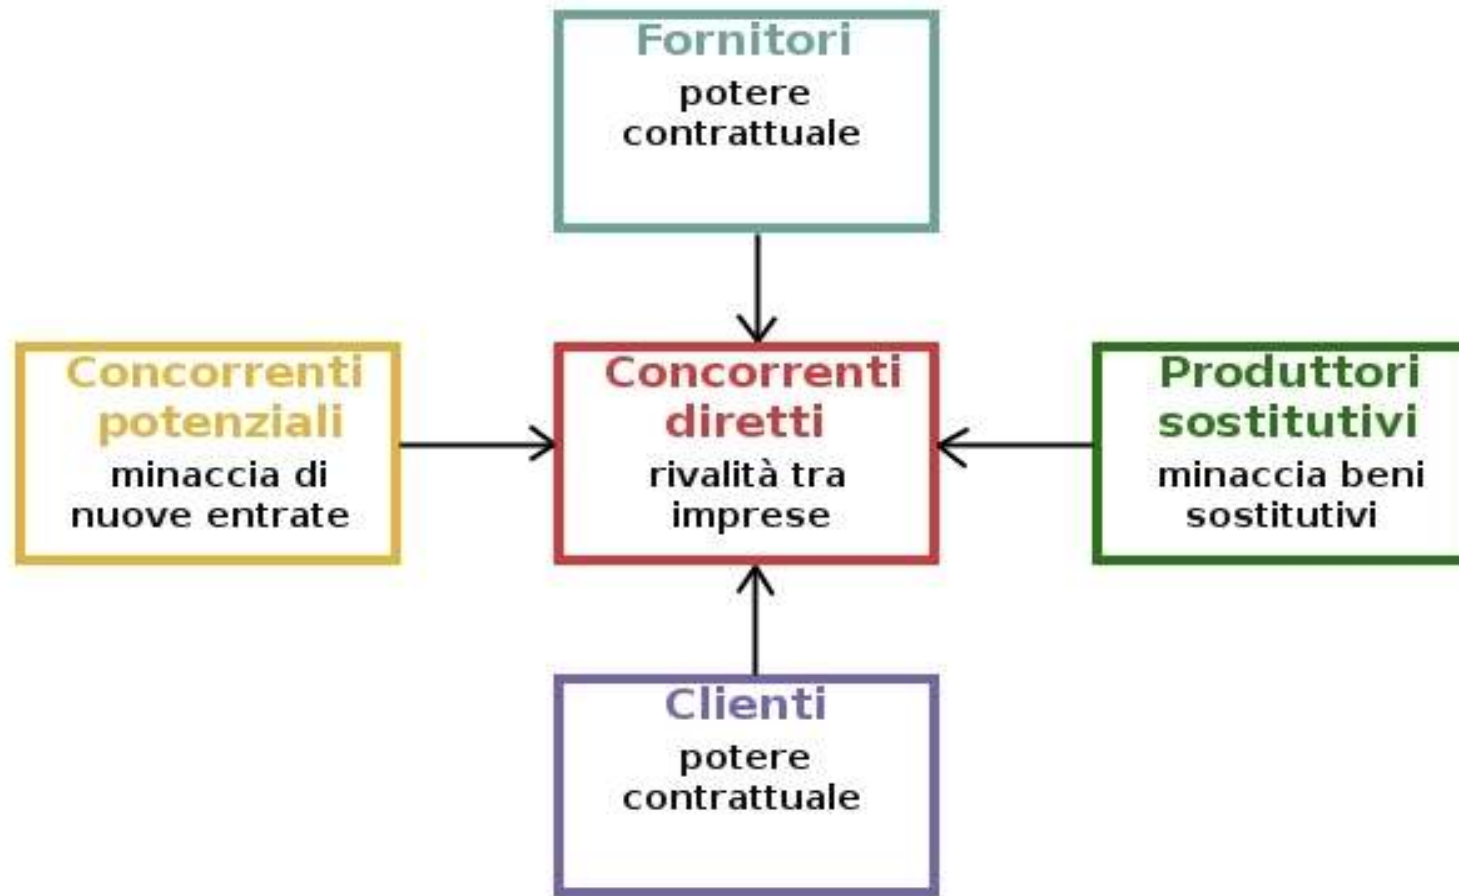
Fornitori
potere contrattuale

Concorrenti potenziali
minaccia di nuove entrate

Concorrenti diretti
rivalità tra imprese

Produttori sostitutivi
minaccia beni sostitutivi

Clienti
potere contrattuale